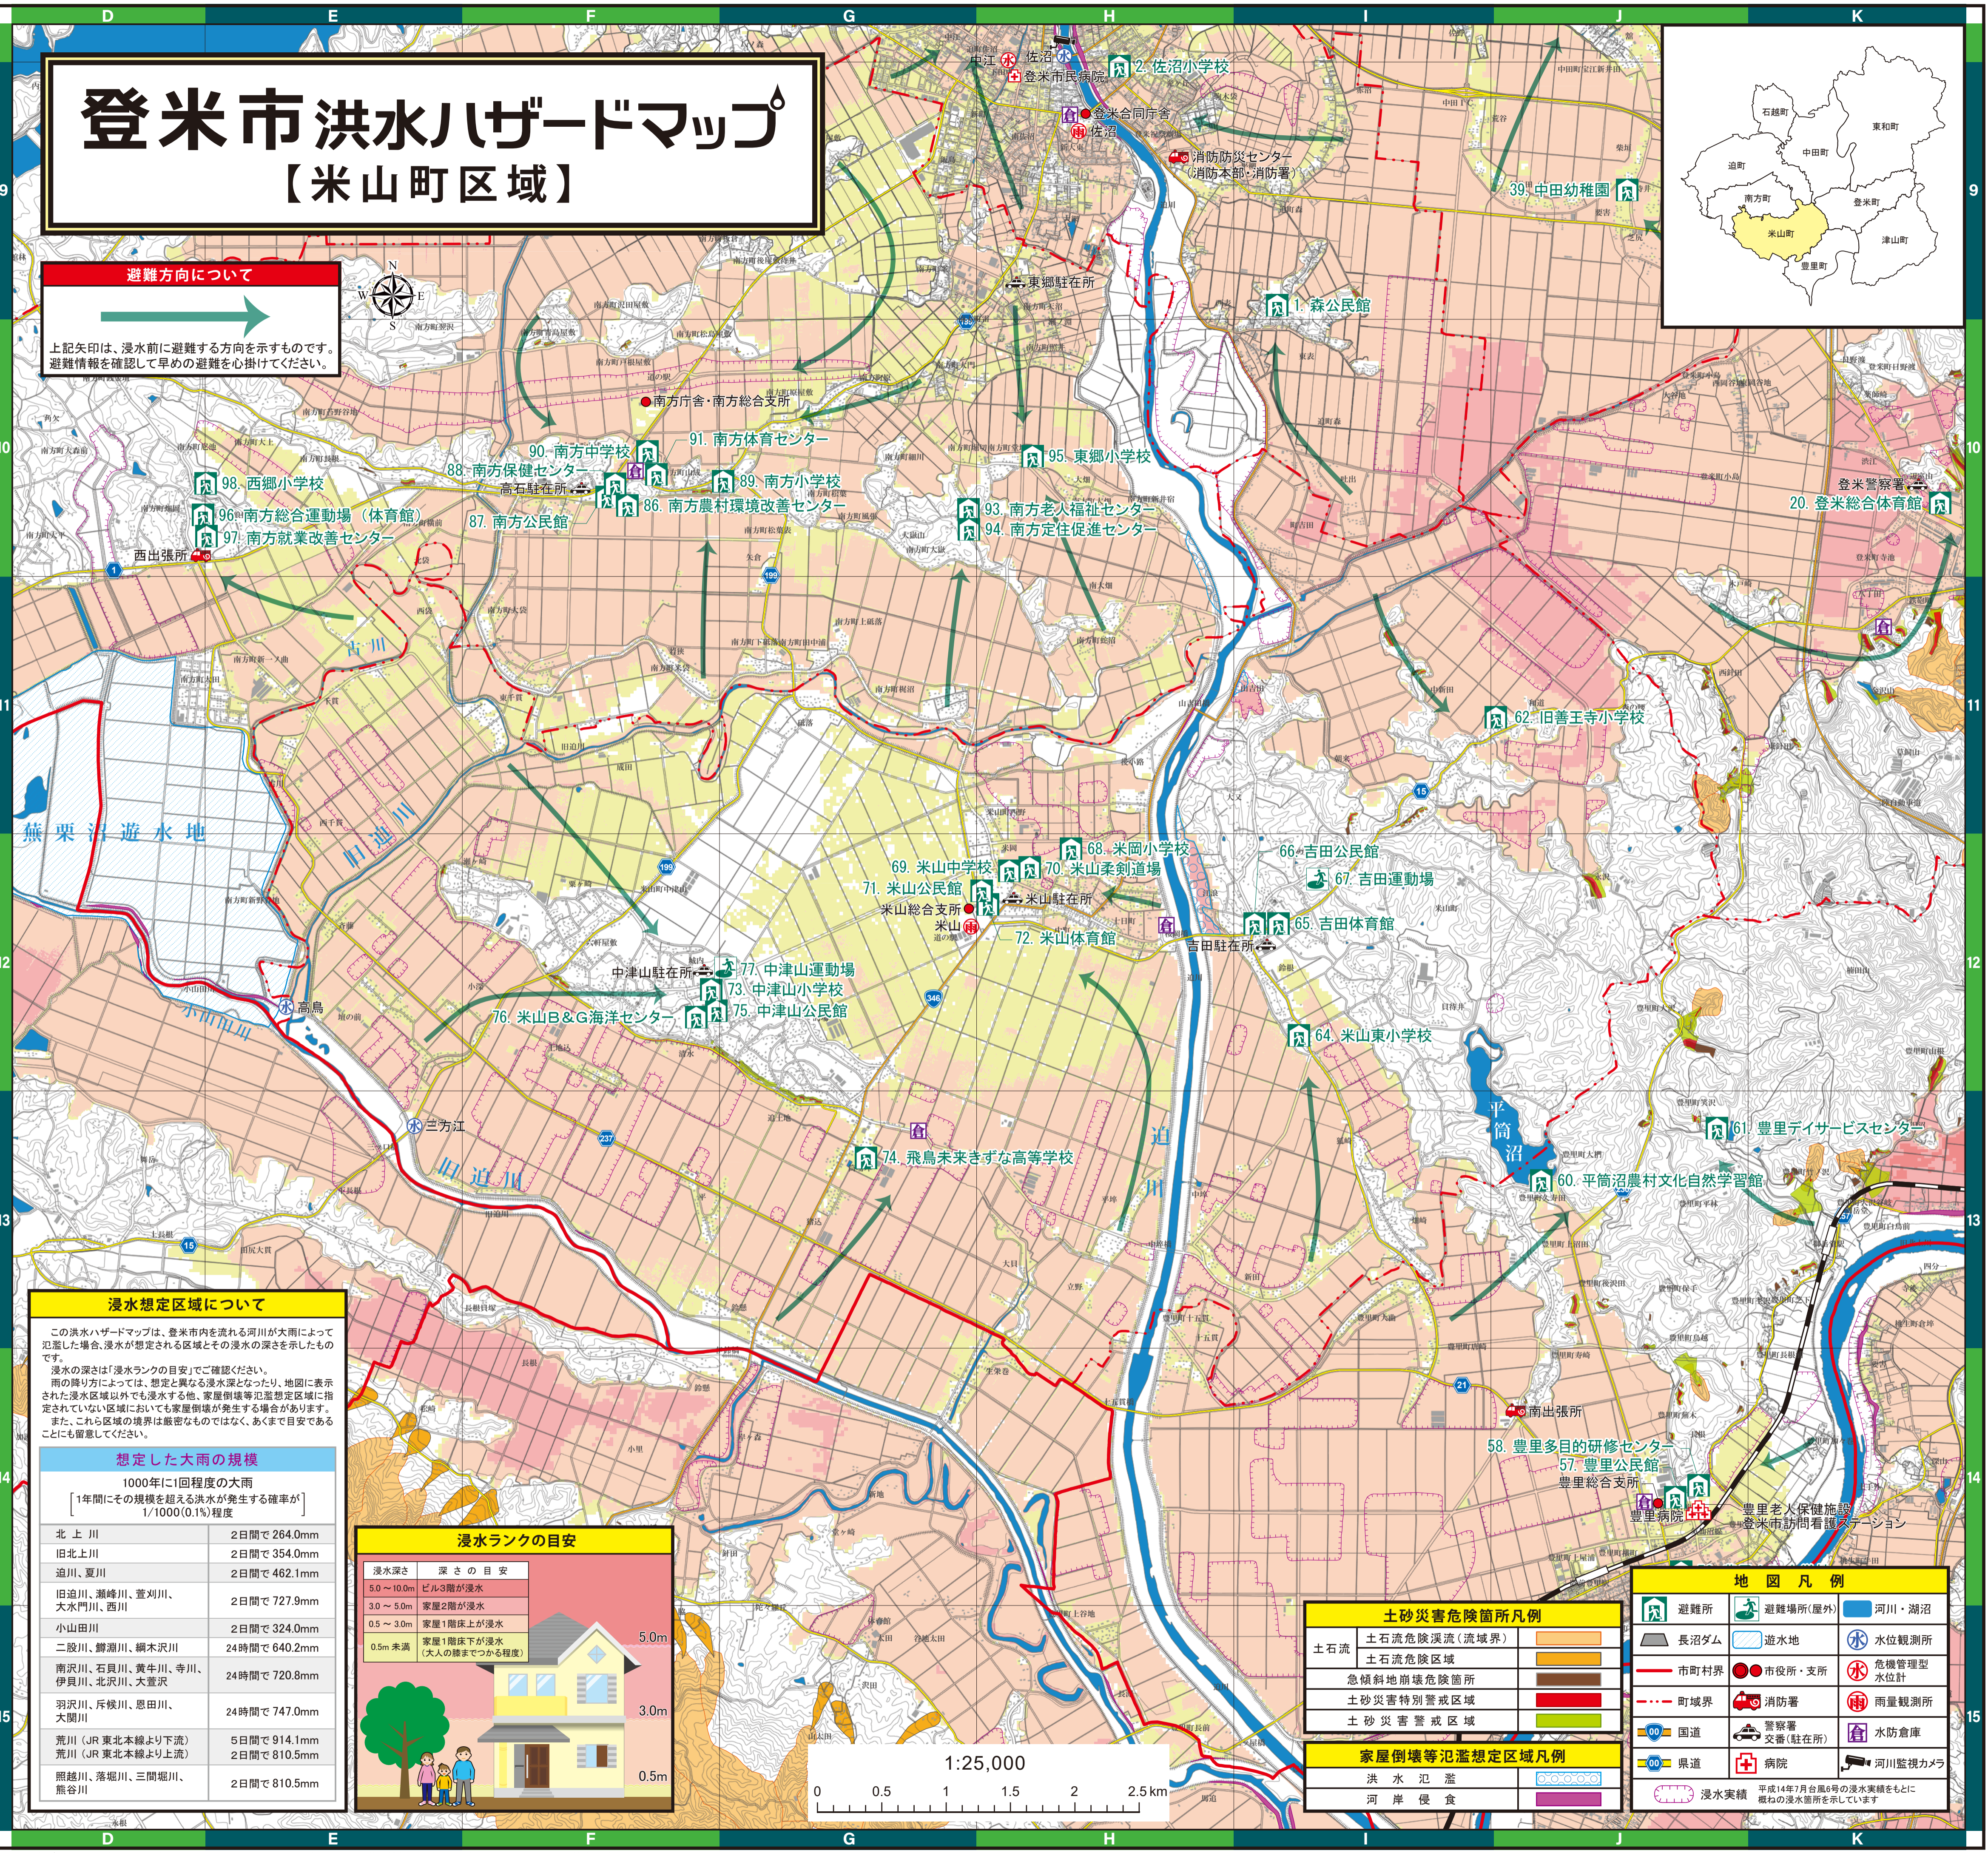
D E F G H I J K

登米市洪水ハザードマップ
【米山町区域】

避難方向について
上記矢印は、浸水前に避難する方向を示すものです。避難情報を確認して早めの避難を心掛けてください。

中江 佐沼 登米市民病院 12. 佐沼小学校 登米合同庁舎 佐沼 消防防災センター（消防本部・消防署） 39. 中田幼稚園 東郷駐在所 1. 森公民館 南方庁舎・南方総合支所 90. 南方中学校 91. 南方体育センター 88. 南方保健センター 南方駐在所 89. 南方小学校 86. 南方農村環境改善センター 87. 南方公民館 95. 東郷小学校 93. 南方老人福祉センター 94. 南方定住促進センター 98. 西郷小学校 96. 南方総合運動場（体育館） 97. 南方就業改善センター 西出張所 登米警察署 20. 登米総合体育館 62. 旧善王寺小学校 蕪栗沼遊水地 旧迫川 古川 68. 米岡小学校 69. 米山中学校 70. 米山柔剣道場 71. 米山公民館 米山総合支所 米山駐在所 米山 72. 米山体育館 66. 吉田公民館 67. 吉田運動場 65. 吉田体育館 吉田駐在所 中津山駐在所 77. 中津山運動場 73. 中津山小学校 76. 米山B＆G海洋センター 75. 中津山公民館 64. 米山東小学校 高鳥 小山田川 三方江 平筒沼 61. 豊里デイサービスセンター 60. 平筒沼農村文化自然学習館 74. 飛鳥未来きずな高等学校 迫川 旧迫川 南出張所 58. 豊里多目的研修センター 57. 豊里公民館 豊里総合支所 豊里病院 豊里老人保健施設 登米市訪問看護ステーション

石越町 東和町 迫町 中田町 南方町 登米町 米山町 津山町 豊里町

浸水想定区域について
この洪水ハザードマップは、登米市内を流れる河川が大雨によって氾濫した場合、浸水が想定される区域とその浸水の深さを示したものです。
浸水の深さは「浸水ランクの目安」でご確認ください。
雨の降り方によっては、想定と異なる浸水深となったり、地図に表示された浸水区域以外でも浸水する他、家屋倒壊等氾濫想定区域に指定されていない区域においても家屋倒壊が発生する場合があります。
また、これら区域の境界は厳密なものではなく、あくまで目安であることにも留意してください。

想定した大雨の規模
1000年に1回程度の大雨
1年間にその規模を超える洪水が発生する確率が1/1000(0.1%)程度

| | |
|---|---|
| 北上川 | 2日間で 264.0mm |
| 旧北上川 | 2日間で 354.0mm |
| 迫川、夏川 | 2日間で 462.1mm |
| 旧迫川、瀬峰川、萱刈川、大大門川、西川 | 2日間で 727.9mm |
| 小山田川 | 2日間で 324.0mm |
| 二股川、鰐淵川、綱木沢川 | 24時間で 640.2mm |
| 南沢川、石貝川、黄牛川、寺川、伊貝川、北沢川、大萱沢 | 24時間で 720.8mm |
| 羽沢川、斤柄川、恩田川、大閘川 | 24時間で 747.0mm |
| 荒川（JR東北本線より下流） 荒川（JR東北本線より上流） | 5日間で 914.1mm 2日間で 810.5mm |
| 照越川、落堀川、三間堀川、熊谷川 | 2日間で 810.5mm |

浸水ランクの目安
| 浸水深さ | 深さの目安 |
|---|---|
| 5.0～10.0m | ビル3階が浸水 |
| 3.0～5.0m | 家屋2階が浸水 |
| 0.5～3.0m | 家屋1階床上が浸水 |
| 0.5m未満 | 家屋1階床下が浸水（大人の膝までつかる程度） |
5.0m 3.0m 0.5m

1:25,000
0 0.5 1 1.5 2 2.5 km

土砂災害危険箇所凡例
| | |
|---|---|
| 土石流 土石流危険渓流（流域界） | |
| 土石流危険区域 | |
| 急傾斜地崩壊危険箇所 | |
| 土砂災害特別警戒区域 | |
| 土砂災害警戒区域 | |

家屋倒壊等氾濫想定区域凡例
洪水氾濫
河岸侵食

地図凡例
避難所 避難場所(屋外) 河川・湖沼 長沼ダム 遊水地 水位観測所 市町村界 市役所・支所 危機管理型水位計 町域界 消防署 雨量観測所 国道 警察署 交番(駐在所) 水防倉庫 県道 病院 河川監視カメラ 浸水実績 平成14年7月台風6号の浸水実績をもとに概ねの浸水箇所を示しています